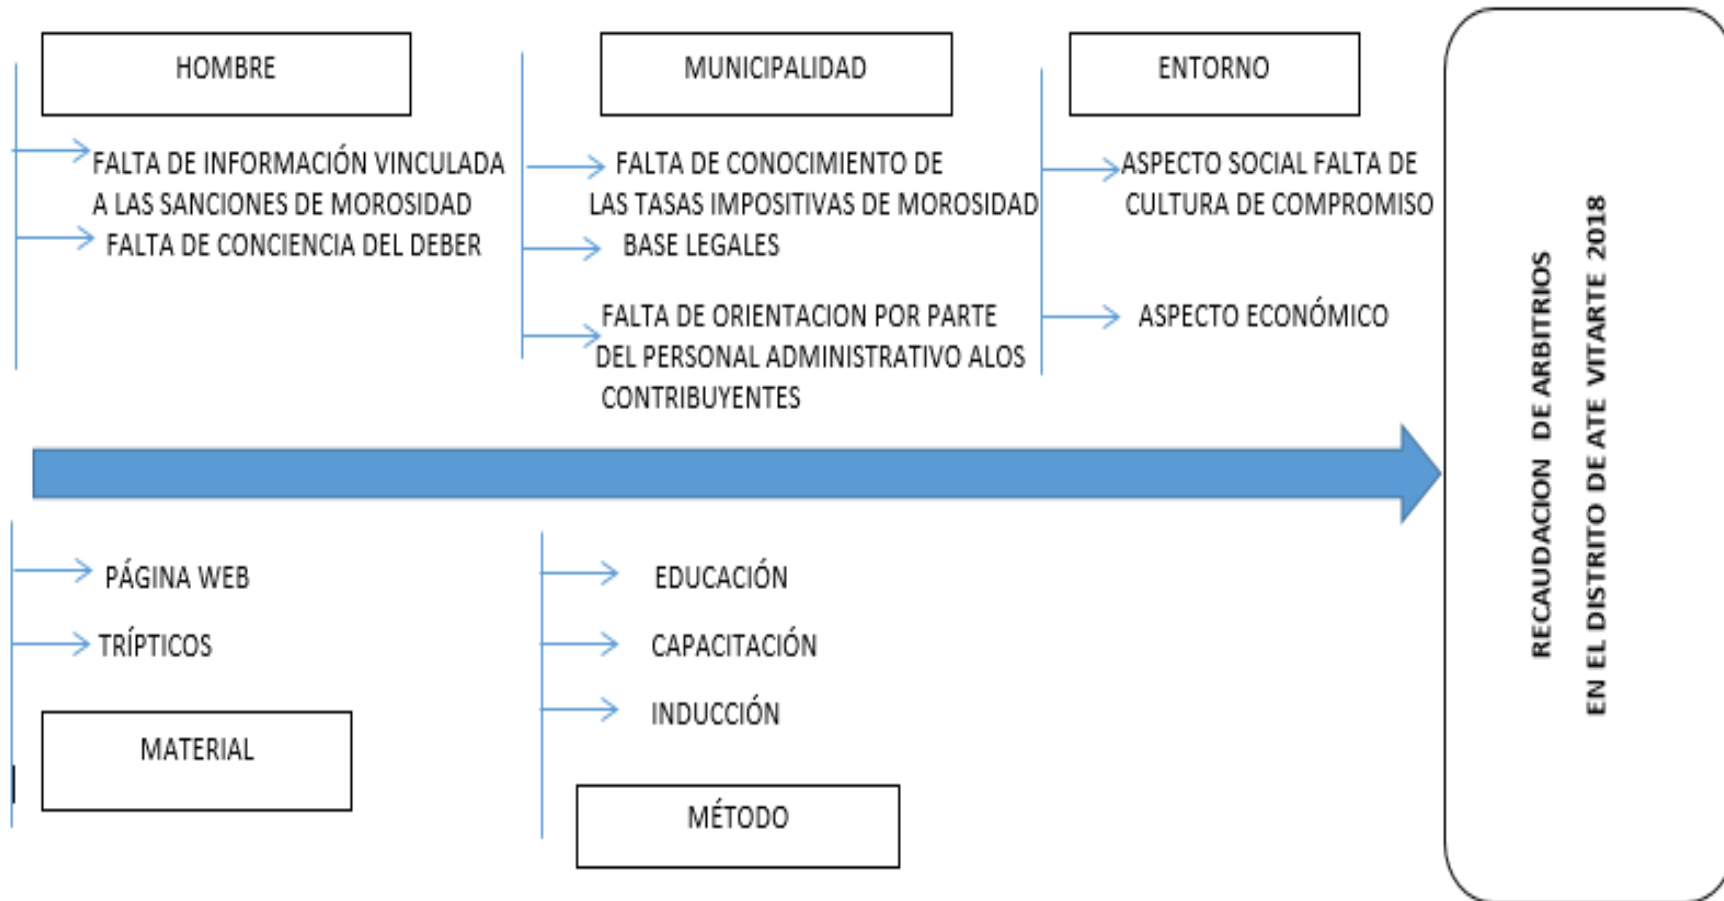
HOMBRE

FALTA DE INFORMACIÓN VINCULADA A LAS SANCIONES DE MOROSIDAD

FALTA DE CONCIENCIA DEL DEBER

MUNICIPALIDAD

FALTA DE CONOCIMIENTO DE LAS TASAS IMPOSITIVAS DE MOROSIDAD

BASE LEGALES

FALTA DE ORIENTACION POR PARTE DEL PERSONAL ADMINISTRATIVO ALOS CONTRIBUYENTES

ENTORNO

ASPECTO SOCIAL FALTA DE CULTURA DE COMPROMISO

ASPECTO ECONÓMICO

RECAUDACION DE ARBITRIOS EN EL DISTRITO DE ATE VITARTE 2018

PÁGINA WEB

TRÍPTICOS

MATERIAL

EDUCACIÓN

CAPACITACIÓN

INDUCCIÓN

MÉTODO